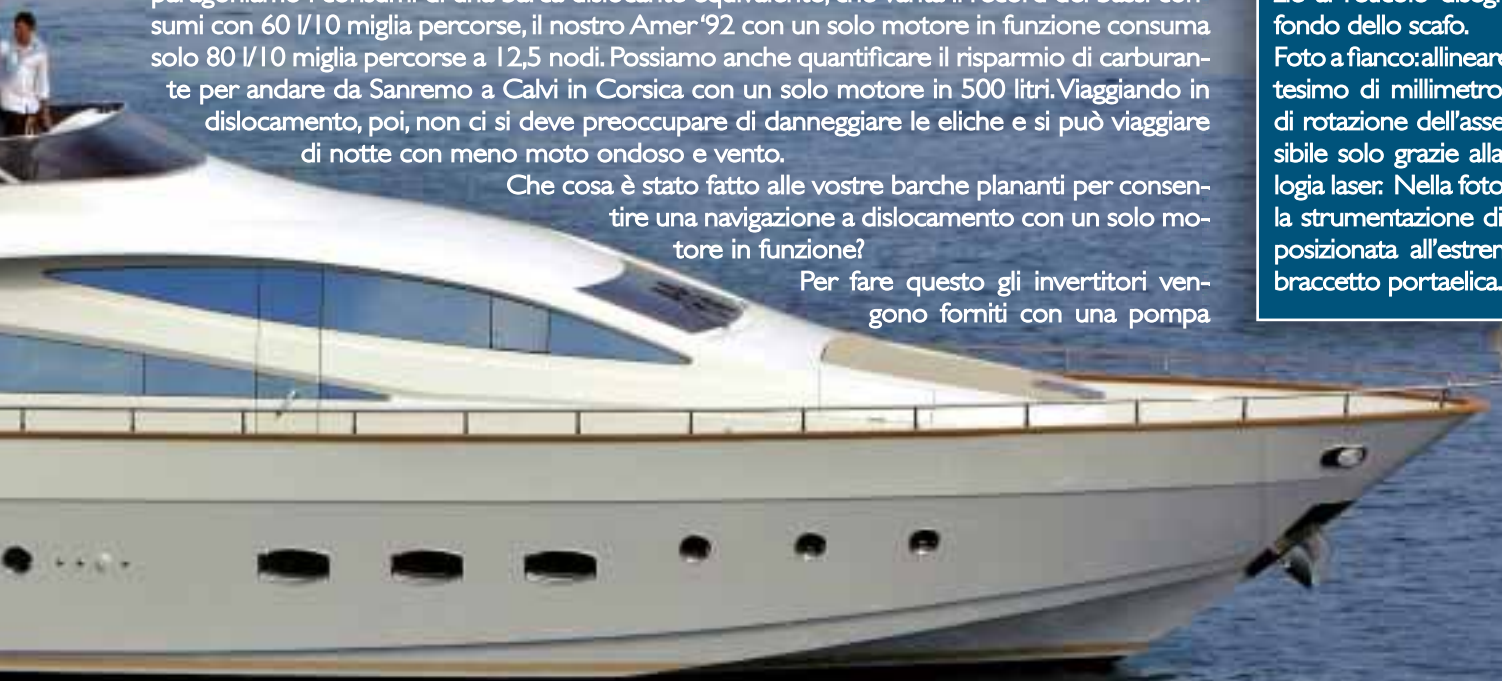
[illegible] sumi con 60 l/10 miglia percorse, il nostro Amer '92 con un solo motore in funzione consuma solo 80 l/10 miglia percorse a 12,5 nodi. Possiamo anche quantificare il risparmio di carburante per andare da Sanremo a Calvi in Corsica con un solo motore in 500 litri. Viaggiando in dislocamento, poi, non ci si deve preoccupare di danneggiare le eliche e si può viaggiare di notte con meno moto ondoso e vento.

Che cosa è stato fatto alle vostre barche plananti per consentire una navigazione a dislocamento con un solo motore in funzione?

Per fare questo gli invertitori vengono forniti con una pompa

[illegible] fondo dello scafo.
Foto a fianco: allineare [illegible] tesimo di millimetro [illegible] di rotazione dell'asse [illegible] sibile solo grazie alla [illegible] logia laser. Nella foto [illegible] la strumentazione di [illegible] posizionata all'estrem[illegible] braccetto portaelica.